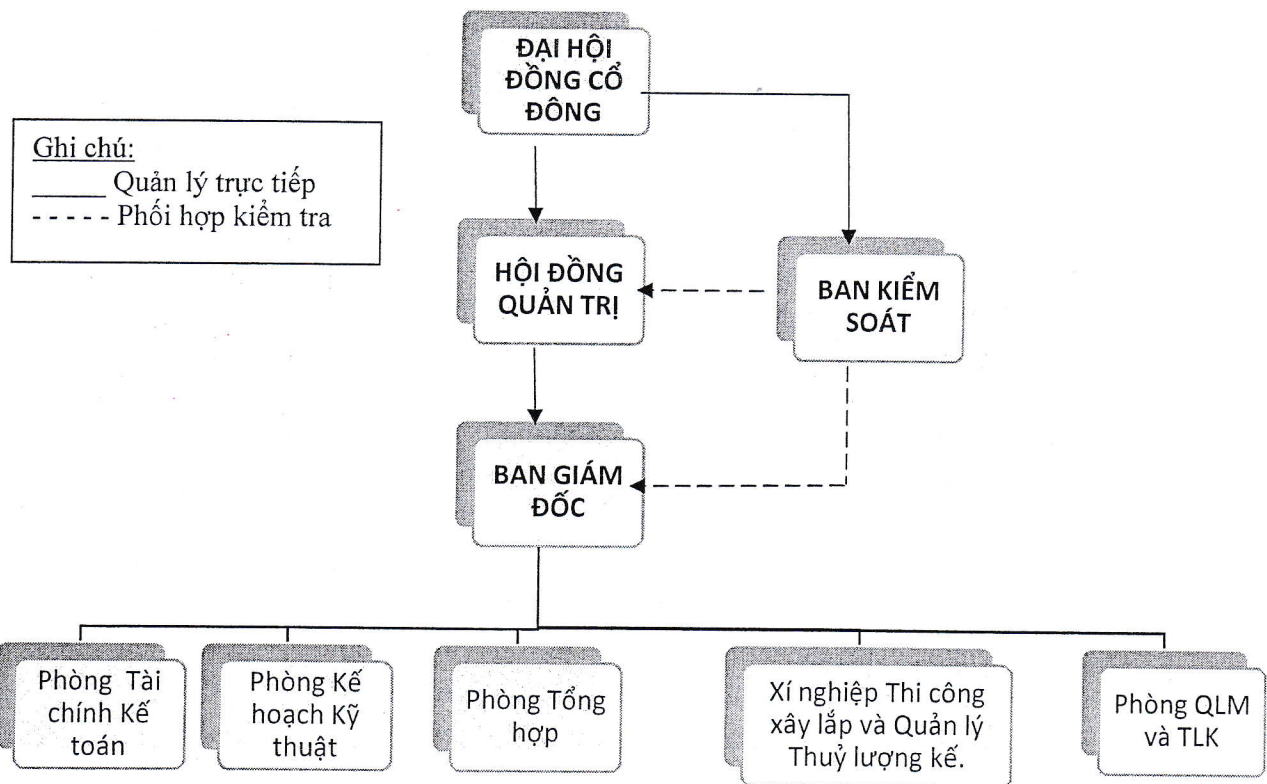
Ghi chú:
_____ Quản lý trực tiếp
- - - - Phối hợp kiểm tra

ĐẠI HỘI ĐỒNG CỔ ĐÔNG

HỘI ĐỒNG QUẢN TRỊ

BAN KIỂM SOÁT

BAN GIÁM ĐỐC

Phòng Tài chính Kế toán

Phòng Kế hoạch Kỹ thuật

Phòng Tổng hợp

Xí nghiệp Thi công xây lắp và Quản lý Thuỷ lượng kế.

Phòng QLM và TLK